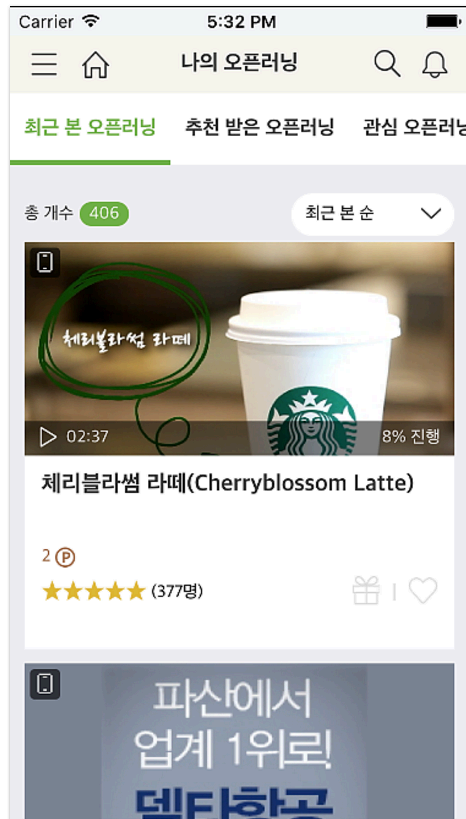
Carrier 5:32 PM

나의 오픈러닝

최근 본 오픈러닝 추천 받은 오픈러닝 관심 오픈러닝

총 개수 406

최근 본 순

체리블라썸 라떼

02:37

8% 진행

체리블라썸 라떼(Cherryblossom Latte)

2 P

(377명)

파산에서 업계 1위로! 델타항공